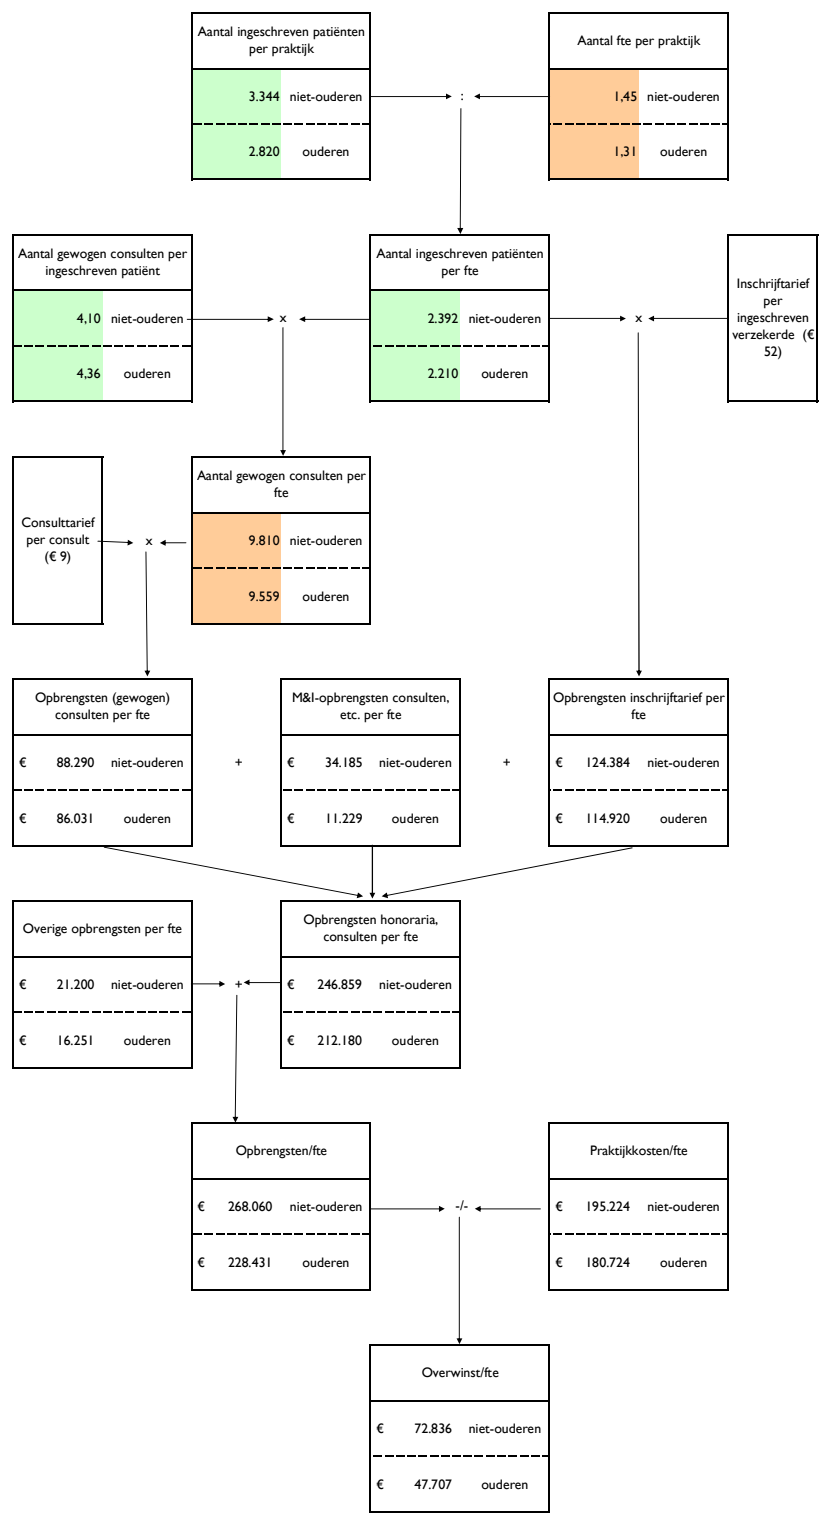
Aantal ingeschreven patiënten per praktijk

3.344 niet-ouderen

2.820 ouderen

:

Aantal fte per praktijk

1,45 niet-ouderen

1,31 ouderen

Aantal gewogen consulten per ingeschreven patiënt

4,10 niet-ouderen

4,36 ouderen

×

Aantal ingeschreven patiënten per fte

2.392 niet-ouderen

2.210 ouderen

×

Inschrijftarief per ingeschreven verzekerde (€ 52)

Consulttarief per consult (€ 9)

×

Aantal gewogen consulten per fte

9.810 niet-ouderen

9.559 ouderen

Opbrengsten (gewogen) consulten per fte

€ 88.290 niet-ouderen

€ 86.031 ouderen

+

M&I-opbrengsten consulten, etc. per fte

€ 34.185 niet-ouderen

€ 11.229 ouderen

+

Opbrengsten inschrijftarief per fte

€ 124.384 niet-ouderen

€ 114.920 ouderen

Overige opbrengsten per fte

€ 21.200 niet-ouderen

€ 16.251 ouderen

+

Opbrengsten honoraria, consulten per fte

€ 246.859 niet-ouderen

€ 212.180 ouderen

Opbrengsten/fte

€ 268.060 niet-ouderen

€ 228.431 ouderen

-/-

Praktijkkosten/fte

€ 195.224 niet-ouderen

€ 180.724 ouderen

Overwinst/fte

€ 72.836 niet-ouderen

€ 47.707 ouderen